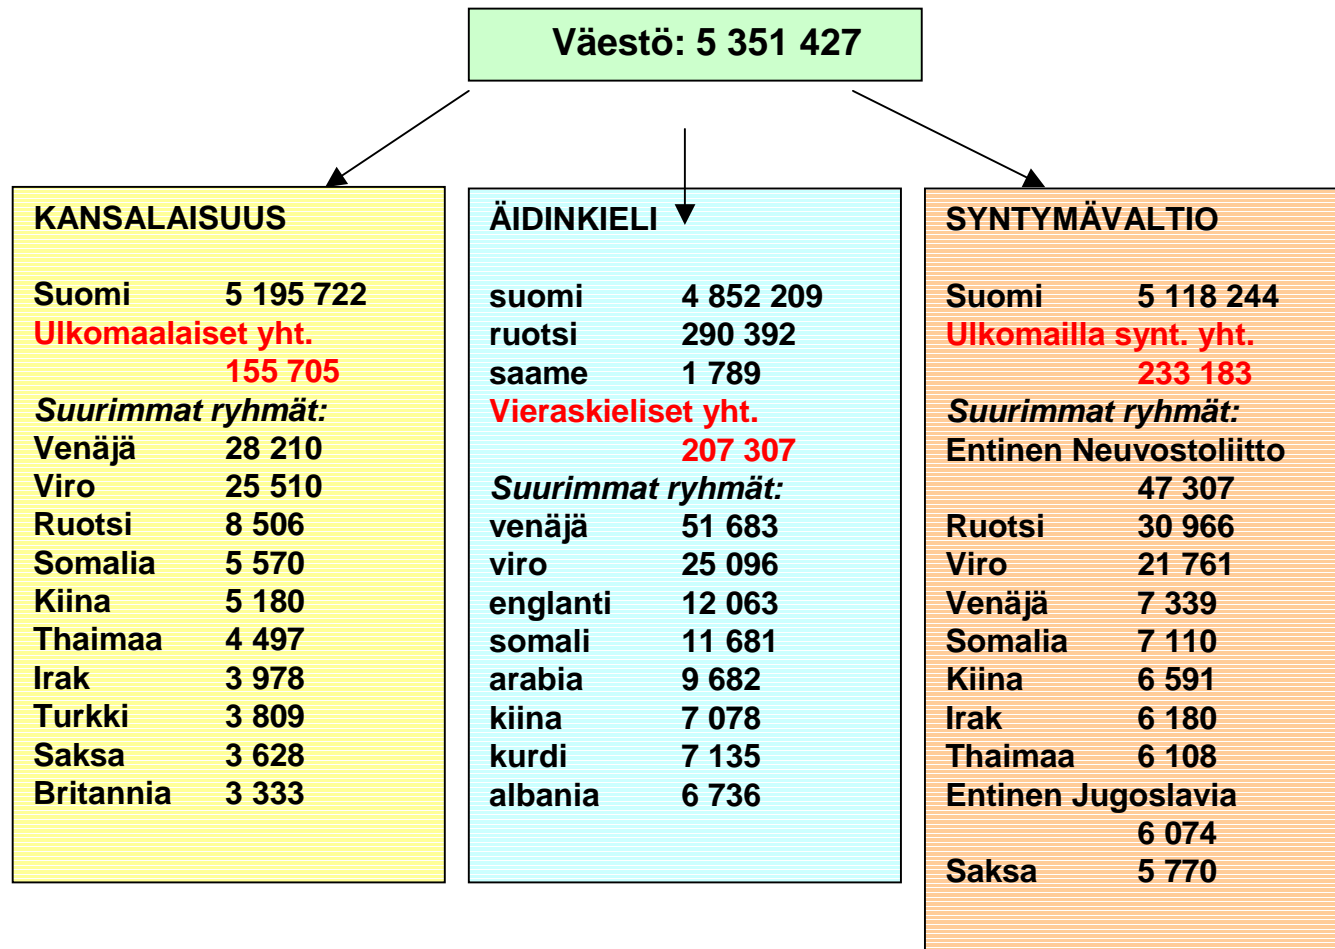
Väestö: 5 351 427

KANSALAISUUS

Suomi 5 195 722
Ulkomaalaiset yht.
155 705
*Suurimmat ryhmät:*
Venäjä 28 210
Viro 25 510
Ruotsi 8 506
Somalia 5 570
Kiina 5 180
Thaimaa 4 497
Irak 3 978
Turkki 3 809
Saksa 3 628
Britannia 3 333

ÄIDINKIELI

suomi 4 852 209
ruotsi 290 392
saame 1 789
Vieraskieliset yht.
207 307
*Suurimmat ryhmät:*
venäjä 51 683
viro 25 096
englanti 12 063
somali 11 681
arabia 9 682
kiina 7 078
kurdi 7 135
albania 6 736

SYNTYMÄVALTIO

Suomi 5 118 244
Ulkomailla synt. yht.
233 183
*Suurimmat ryhmät:*
Entinen Neuvostoliitto
47 307
Ruotsi 30 966
Viro 21 761
Venäjä 7 339
Somalia 7 110
Kiina 6 591
Irak 6 180
Thaimaa 6 108
Entinen Jugoslavia
6 074
Saksa 5 770